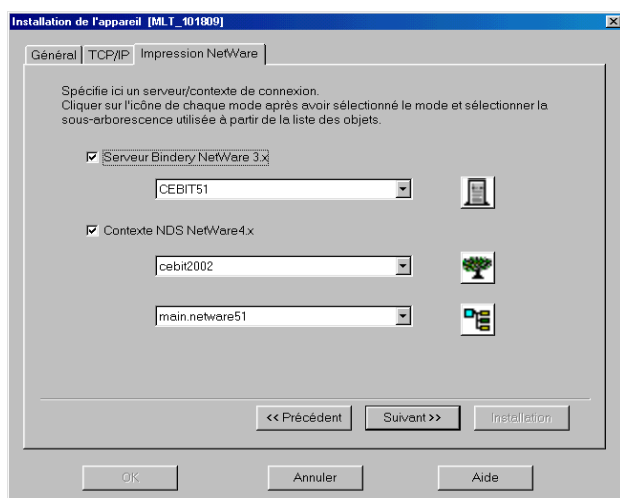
Installation de l'appareil [MLT_101809]

Général | TCP/IP | Impression NetWare

Spécifie ici un serveur/contexte de connexion.
Cliquer sur l'icône de chaque mode après avoir sélectionné le mode et sélectionner la sous-arborescence utilisée à partir de la liste des objets.

☑ Serveur Bindery NetWare 3.x

CEBIT51

☑ Contexte NDS NetWare4.x

cebit2002

main.netware51

<< Précédent | Suivant >> | Installation

OK | Annuler | Aide